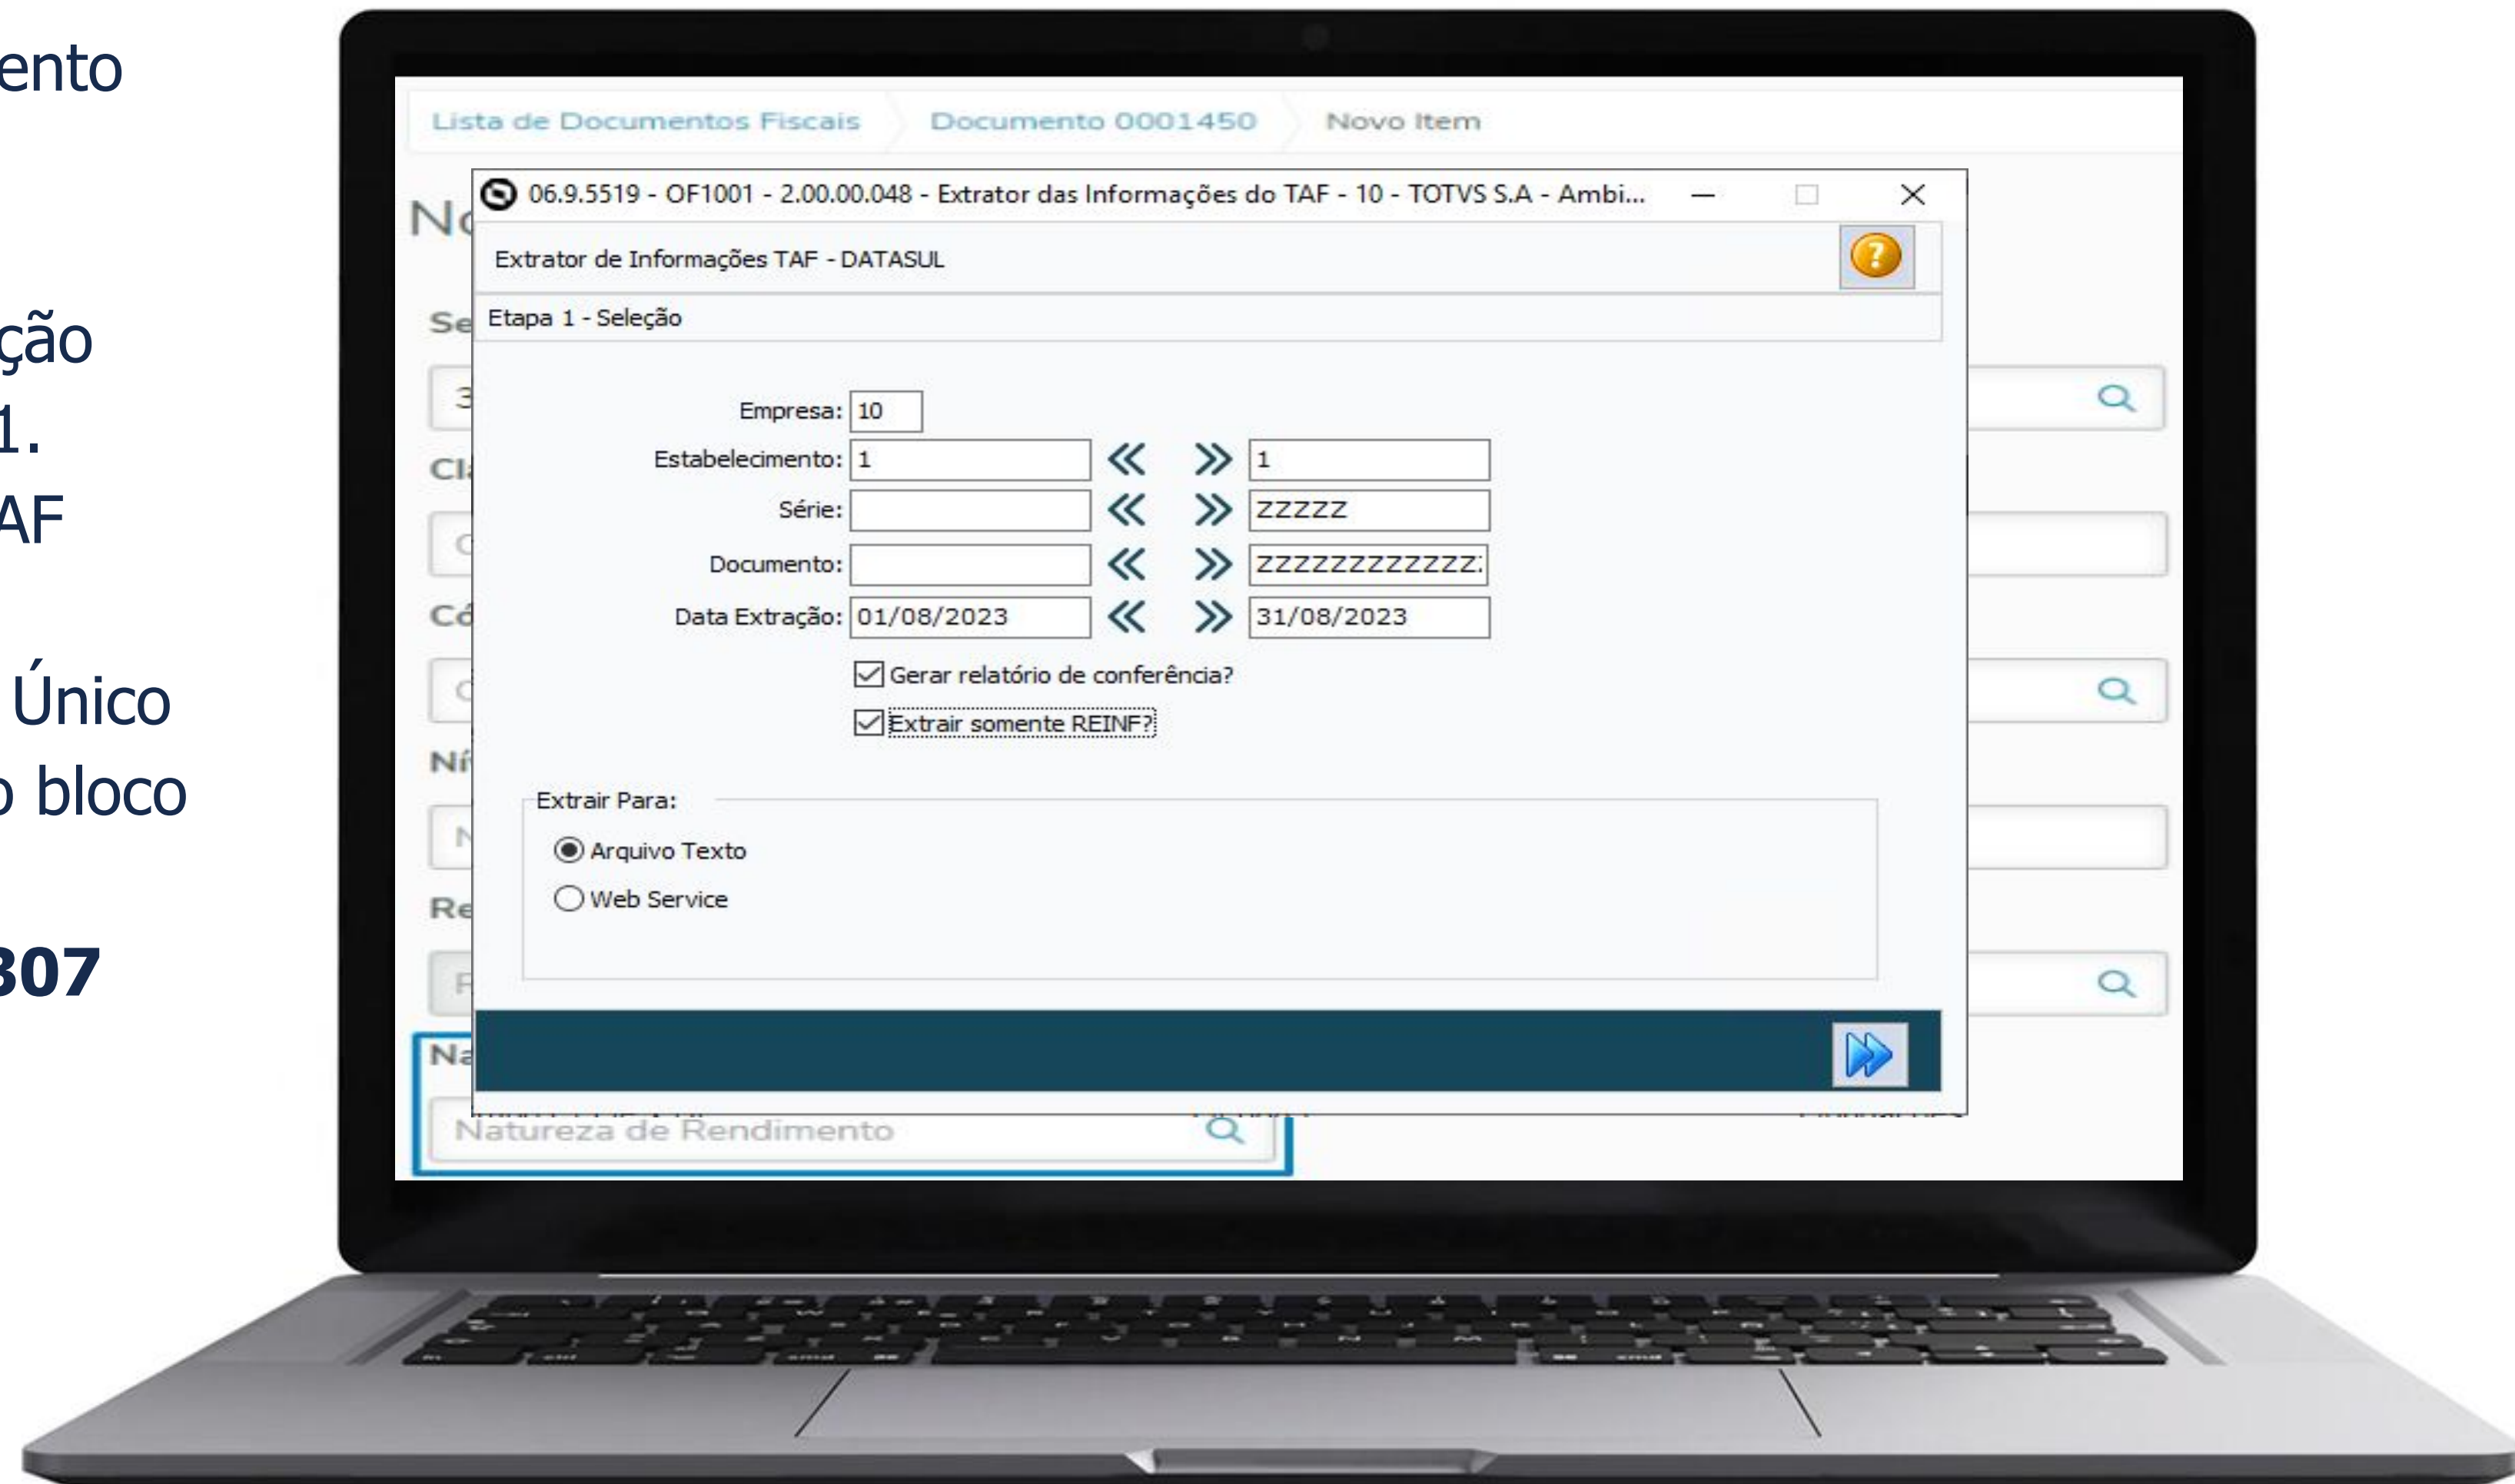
ento

ção
1.
AF

Único
o bloco

307

Lista de Documentos Fiscais
Documento 0001450
Novo Item

No
Se
3
Cl
Có
Ní
Re
Na

Natureza de Rendimento

06.9.5519 - OF1001 - 2.00.00.048 - Extrator das Informações do TAF - 10 - TOTVS S.A - Ambi...

Extrator de Informações TAF - DATASUL

Etapa 1 - Seleção

Empresa: 10
Estabelecimento: 1 1
Série: ZZZZZ
Documento: ZZZZZZZZZZZZ
Data Extração: 01/08/2023 31/08/2023

Gerar relatório de conferência?
Extrair somente REINF?

Extrair Para:
Arquivo Texto
Web Service